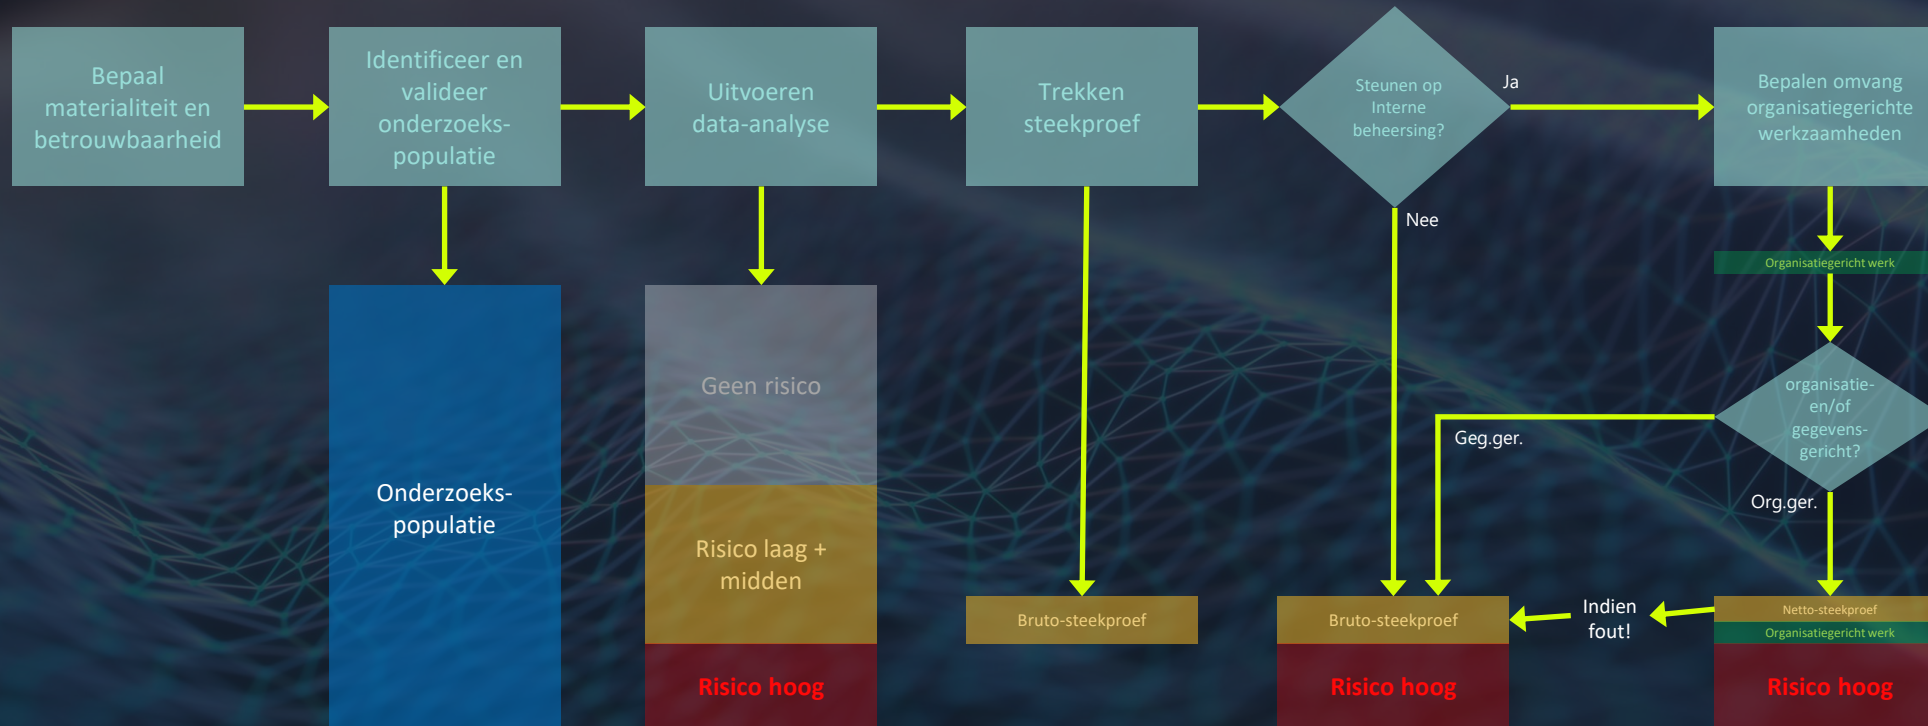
Bepaal materialiteit en betrouwbaarheid

Identificeer en valideer onderzoeks-populatie

Uitvoeren data-analyse

Trekken steekproef

Steunen op Interne beheersing?

Ja

Bepalen omvang organisatiegerichte werkzaamheden

Nee

Organisatiegericht werk

Onderzoeks-populatie

Geen risico

Risico laag + midden

Risico hoog

organisatie- en/of gegevens-gericht?

Geg.ger.

Org.ger.

Bruto-steekproef

Bruto-steekproef

Indien fout!

Netto-steekproef

Organisatiegericht werk

Risico hoog

Risico hoog